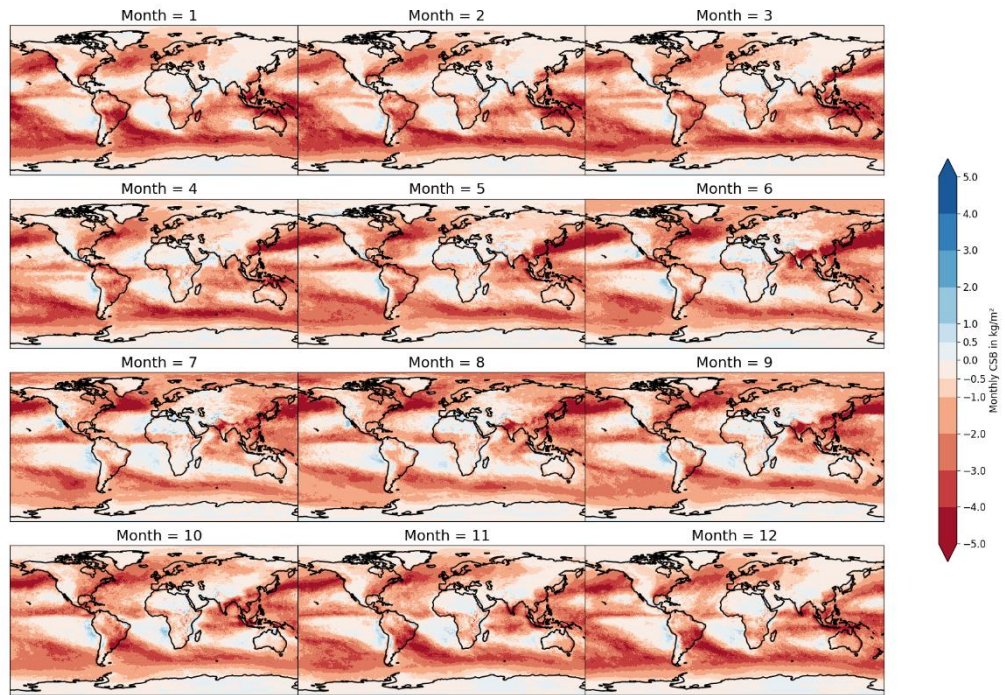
Month = 1
Month = 2
Month = 3
Month = 4
Month = 5
Month = 6
Month = 7
Month = 8
Month = 9
Month = 10
Month = 11
Month = 12

5.0
4.0
3.0
2.0
1.0
0.5
0.0
−0.5
−1.0
−2.0
−3.0
−4.0
−5.0
Monthly CSB in kg/m$^2$